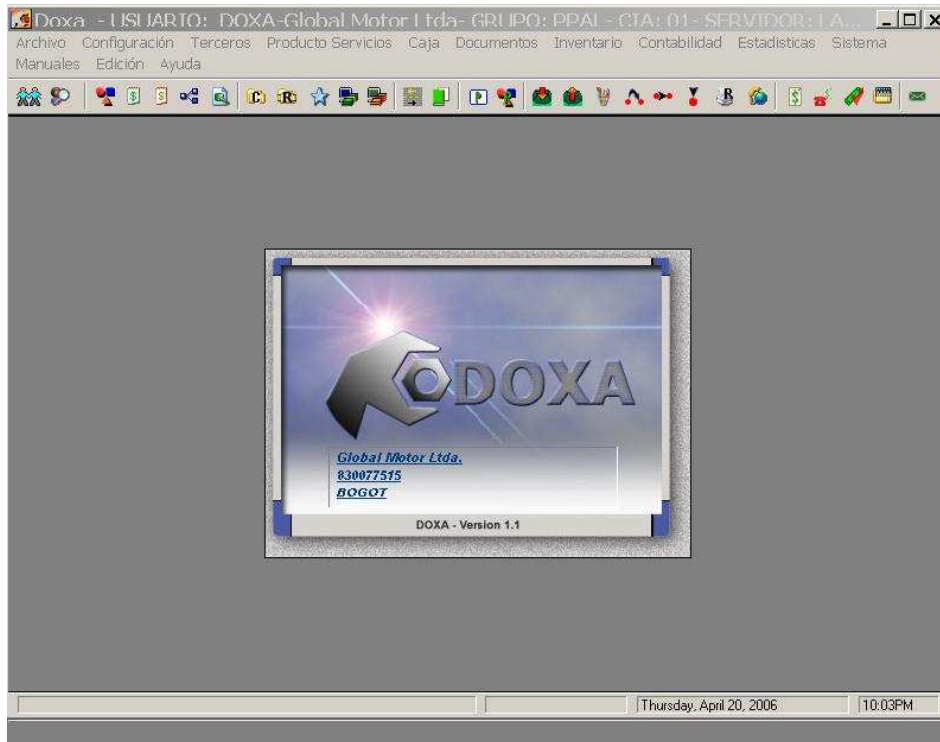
Doxa - USUARIO: DOXA-Global Motor Ltda- GRUPO: PPAL - CIA: 01 - SERVIDOR: LA...

Archivo Configuración Terceros Producto Servicios Caja Documentos Inventario Contabilidad Estadisticas Sistema Manuales Edición Ayuda

DOXA

Global Motor Ltda.
830077515
BOGOT

DOXA - Version 1.1

Thursday, April 20, 2006

10:03PM